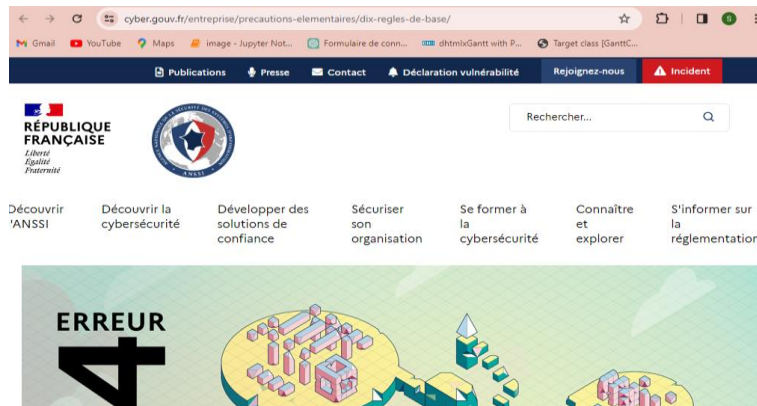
cyber.gouv.fr/entreprise/precautions-elementaires/dix-regles-de-base/

Gmail YouTube Maps image - Jupyter Not... Formulaire de conn... dhtmlxGantt with P... Target class [GanttC...

Publications Presse Contact Déclaration vulnérabilité Rejoignez-nous Incident

RÉPUBLIQUE FRANÇAISE
Liberté
Égalité
Fraternité

ANSSI

Rechercher...

Découvrir l'ANSSI
Découvrir la cybersécurité
Développer des solutions de confiance
Sécuriser son organisation
Se former à la cybersécurité
Connaître et explorer
S'informer sur la réglementation

ERREUR
4